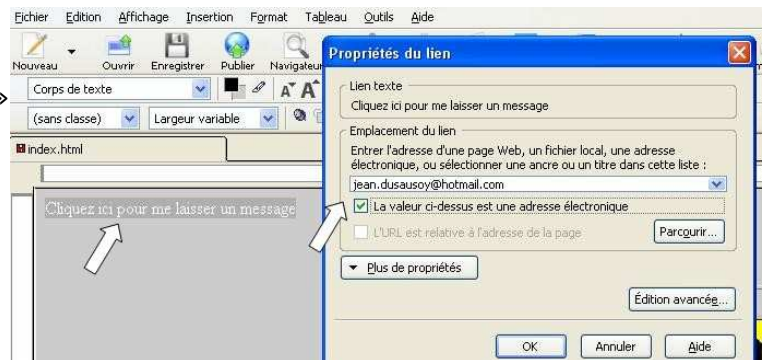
Fichier Edition Affichage Insertion Format Tableau Outils Aide

Nouveau Ouvrir Enregistrer Publier Navigateur

Corps de texte

(sans classe) Largeur variable

index.html

Cliquez ici pour me laisser un message

Propriétés du lien

Lien texte
Cliquez ici pour me laisser un message

Emplacement du lien
Entrer l'adresse d'une page Web, un fichier local, une adresse électronique, ou sélectionner une ancre ou un titre dans cette liste :

jean.dusausoy@hotmail.com

La valeur ci-dessus est une adresse électronique

L'URL est relative à l'adresse de la page

Parcourir...

Plus de propriétés

Édition avancée...

OK Annuler Aide